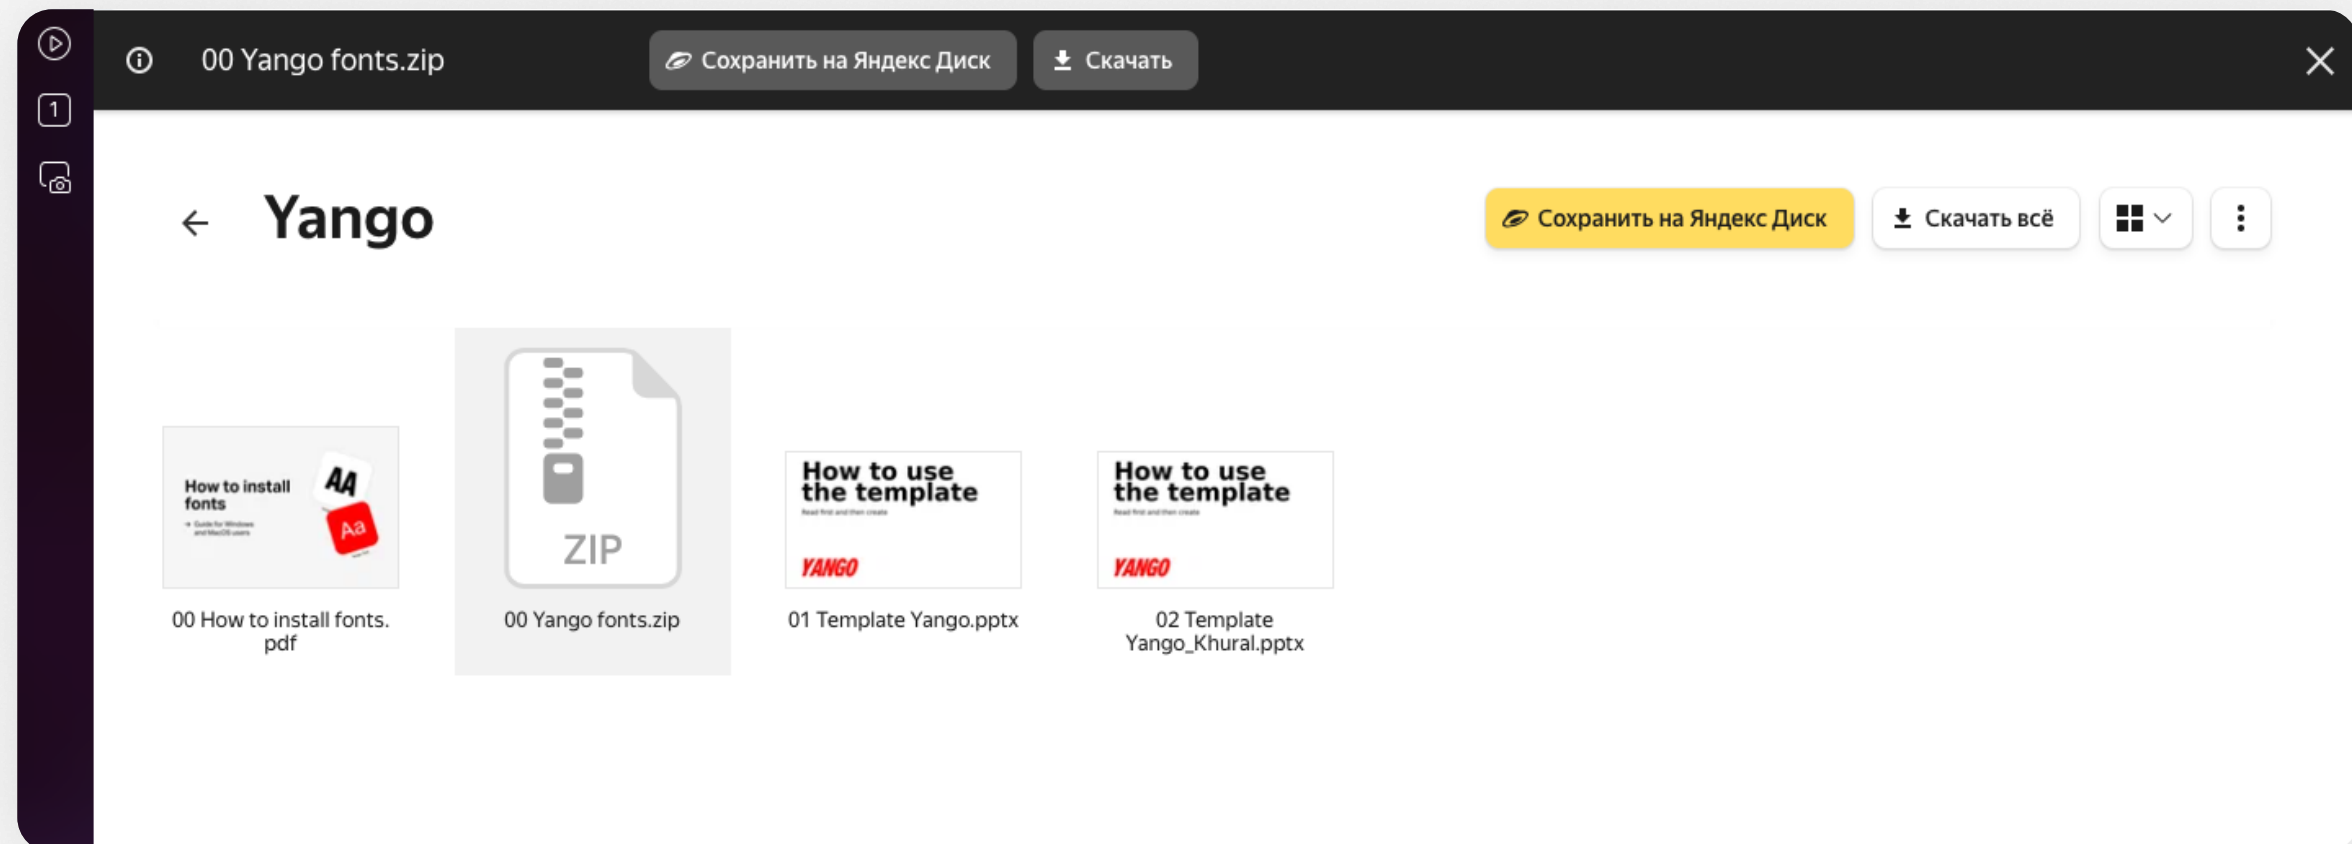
1

00 Yango fonts.zip

Сохранить на Яндекс Диск

Скачать

Yango

Сохранить на Яндекс Диск

Скачать всё

How to install fonts

AA

Aa

00 How to install fonts.pdf

ZIP

00 Yango fonts.zip

How to use the template

YANGO

01 Template Yango.pptx

How to use the template

YANGO

02 Template Yango_Khural.pptx